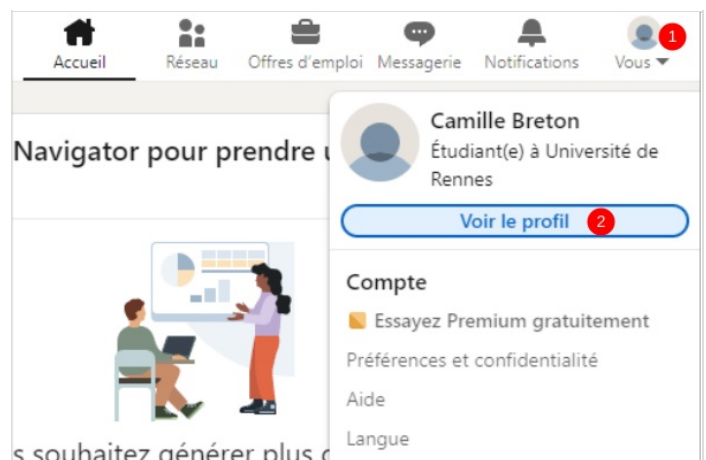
Accueil Réseau Offres d'emploi Messagerie Notifications Vous 1

Navigator pour prendre u

Camille Breton
Étudiant(e) à Université de Rennes

Voir le profil 2

Compte

Essayez Premium gratuitement

Préférences et confidentialité

Aide

Langue

s souhaitez générer plus c